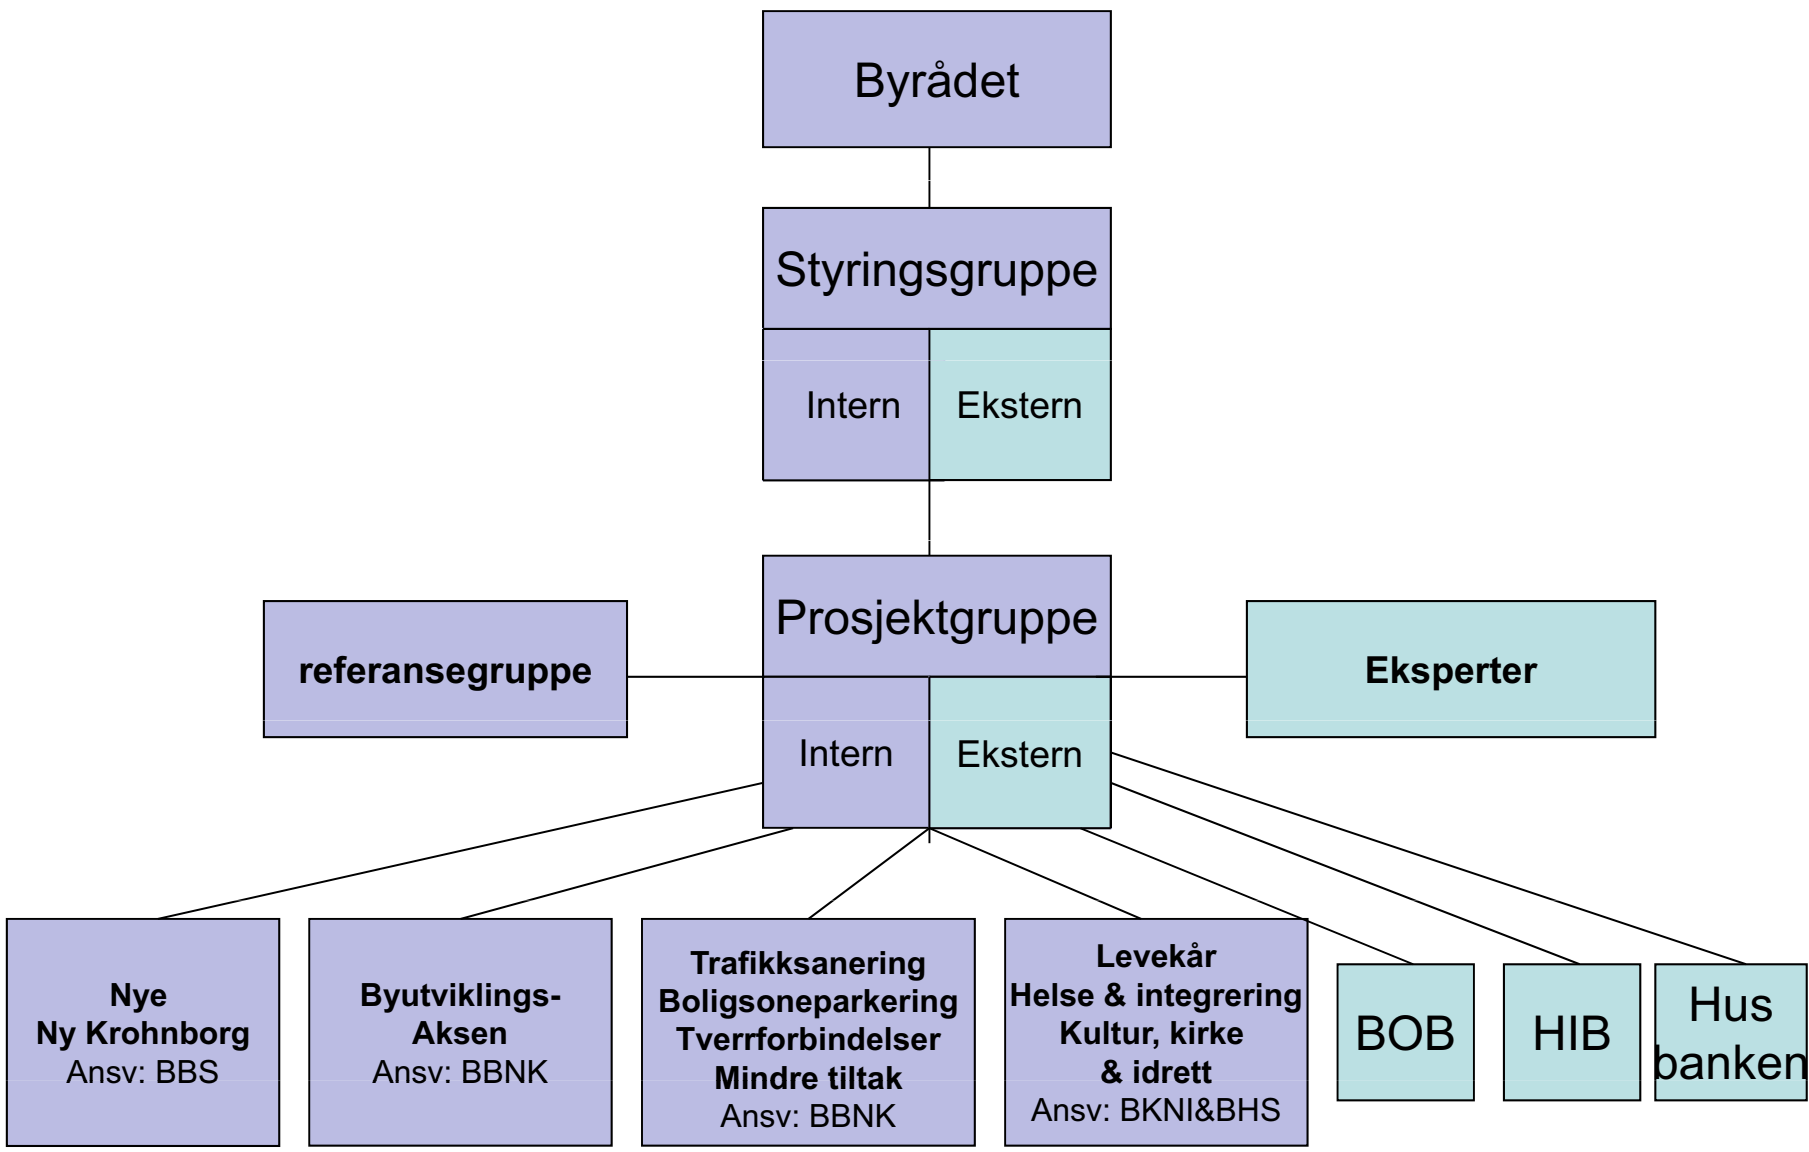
Byrådet

Styringsgruppe

Intern

Ekstern

Prosjektgruppe

referansegruppe

Eksperter

Intern

Ekstern

Nye
Ny Krohnborg
Ansv: BBS

Byutviklings-
Aksen
Ansv: BBNK

Trafikksanering
Boligsoneparkering
Tverrforbindelser
Mindre tiltak
Ansv: BBNK

Levekår
Helse & integrering
Kultur, kirke
& idrett
Ansv: BKNI&BHS

BOB

HIB

Hus
banken